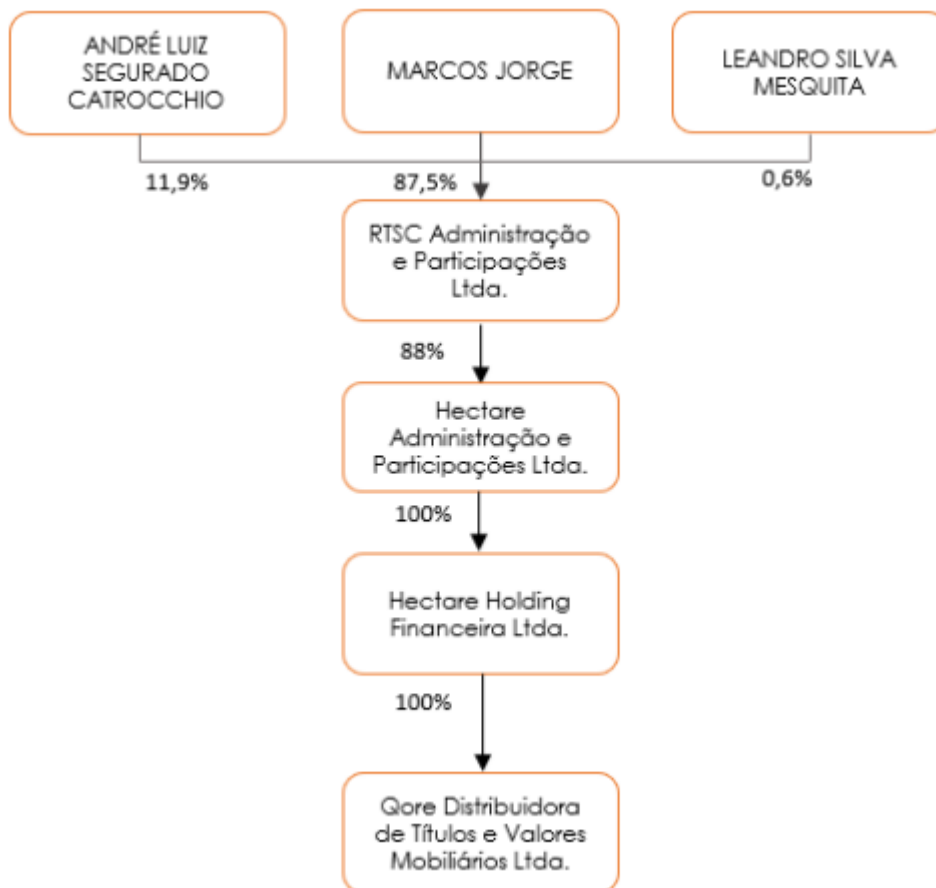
ANDRÉ LUIZ SEGURADO CATROCCHIO

MARCOS JORGE

LEANDRO SILVA MESQUITA

11,9%

87,5%

0,6%

RTSC Administração e Participações Ltda.

88%

Hectare Administração e Participações Ltda.

100%

Hectare Holding Financeira Ltda.

100%

Qore Distribuidora de Títulos e Valores Mobiliários Ltda.